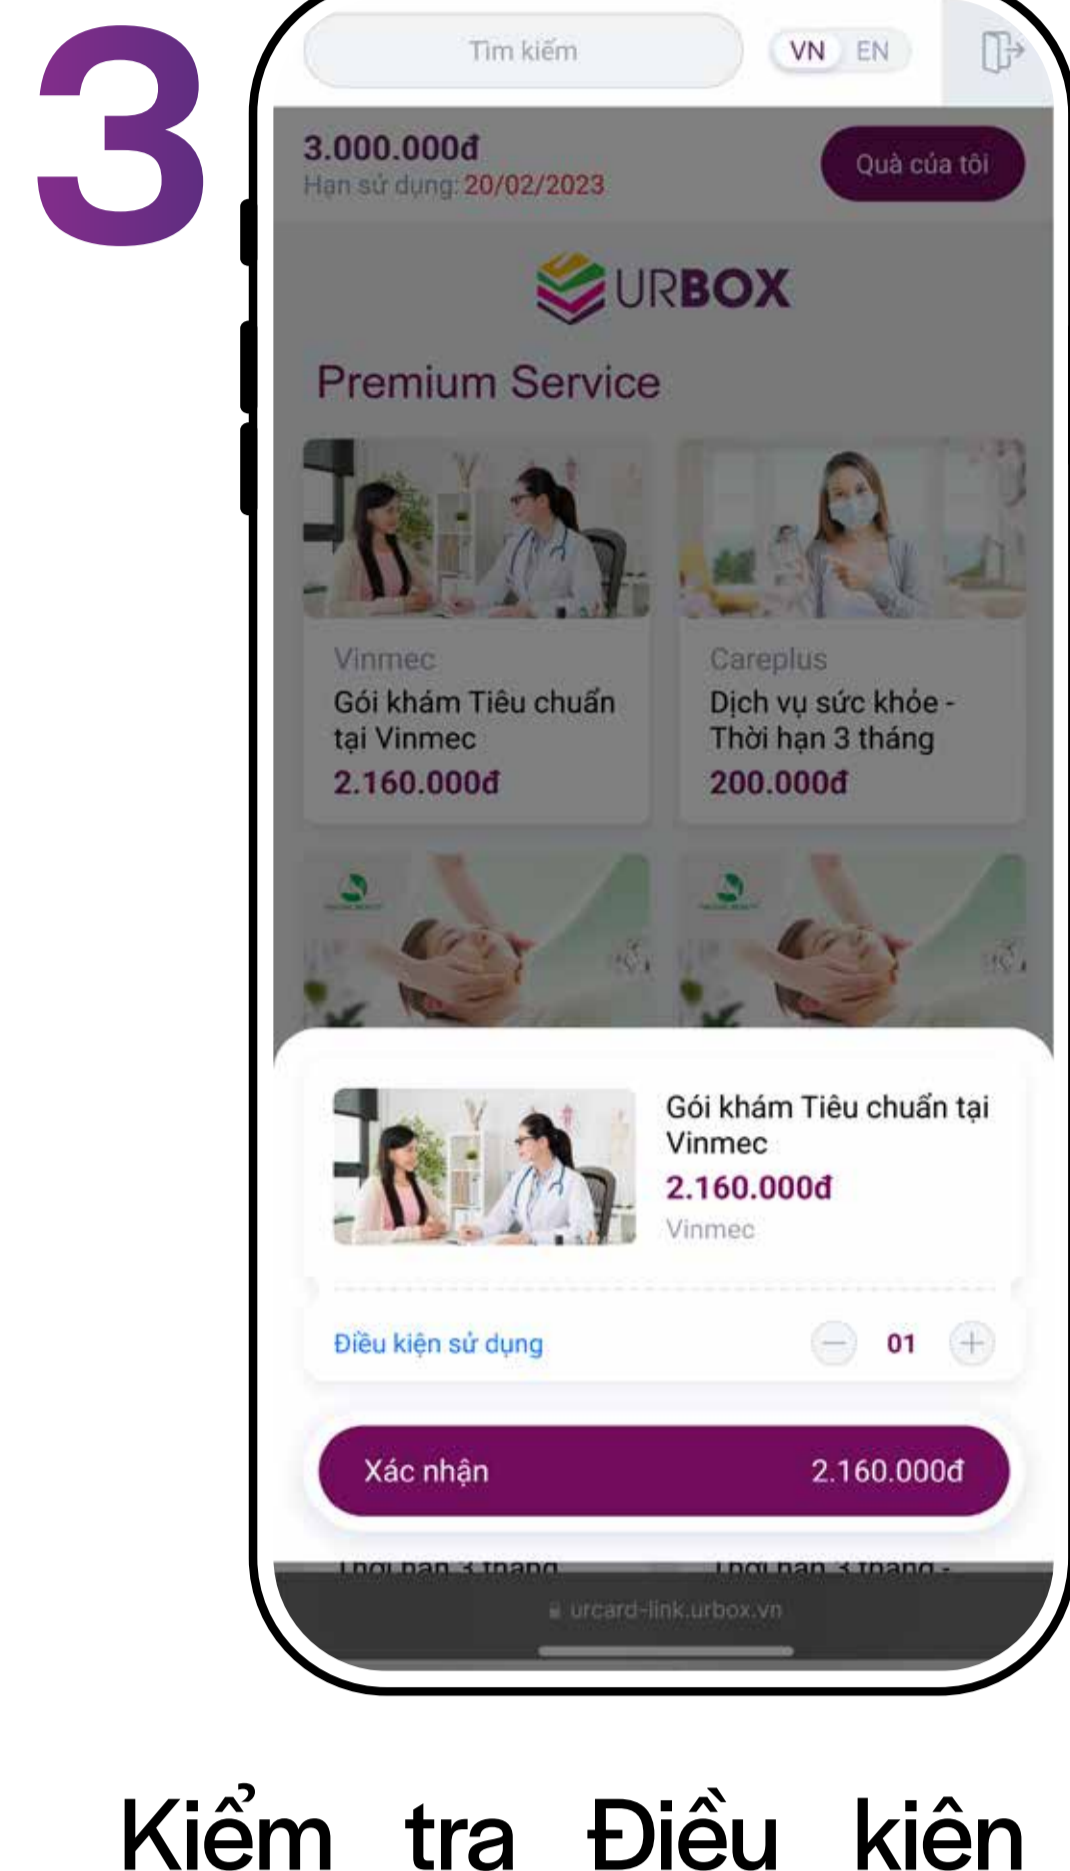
3

Tìm kiếm

VN EN

3.000.000đ
Hạn sử dụng: 20/02/2023

Quà của tôi

URBOX

Premium Service

Vinmec
Gói khám Tiêu chuẩn tại Vinmec
2.160.000đ

Careplus
Dịch vụ sức khỏe - Thời hạn 3 tháng
200.000đ

Gói khám Tiêu chuẩn tại Vinmec
2.160.000đ
Vinmec

Điều kiện sử dụng

01

Xác nhận 2.160.000đ

urcard-link.urbox.vn

Kiểm tra Điều kiện